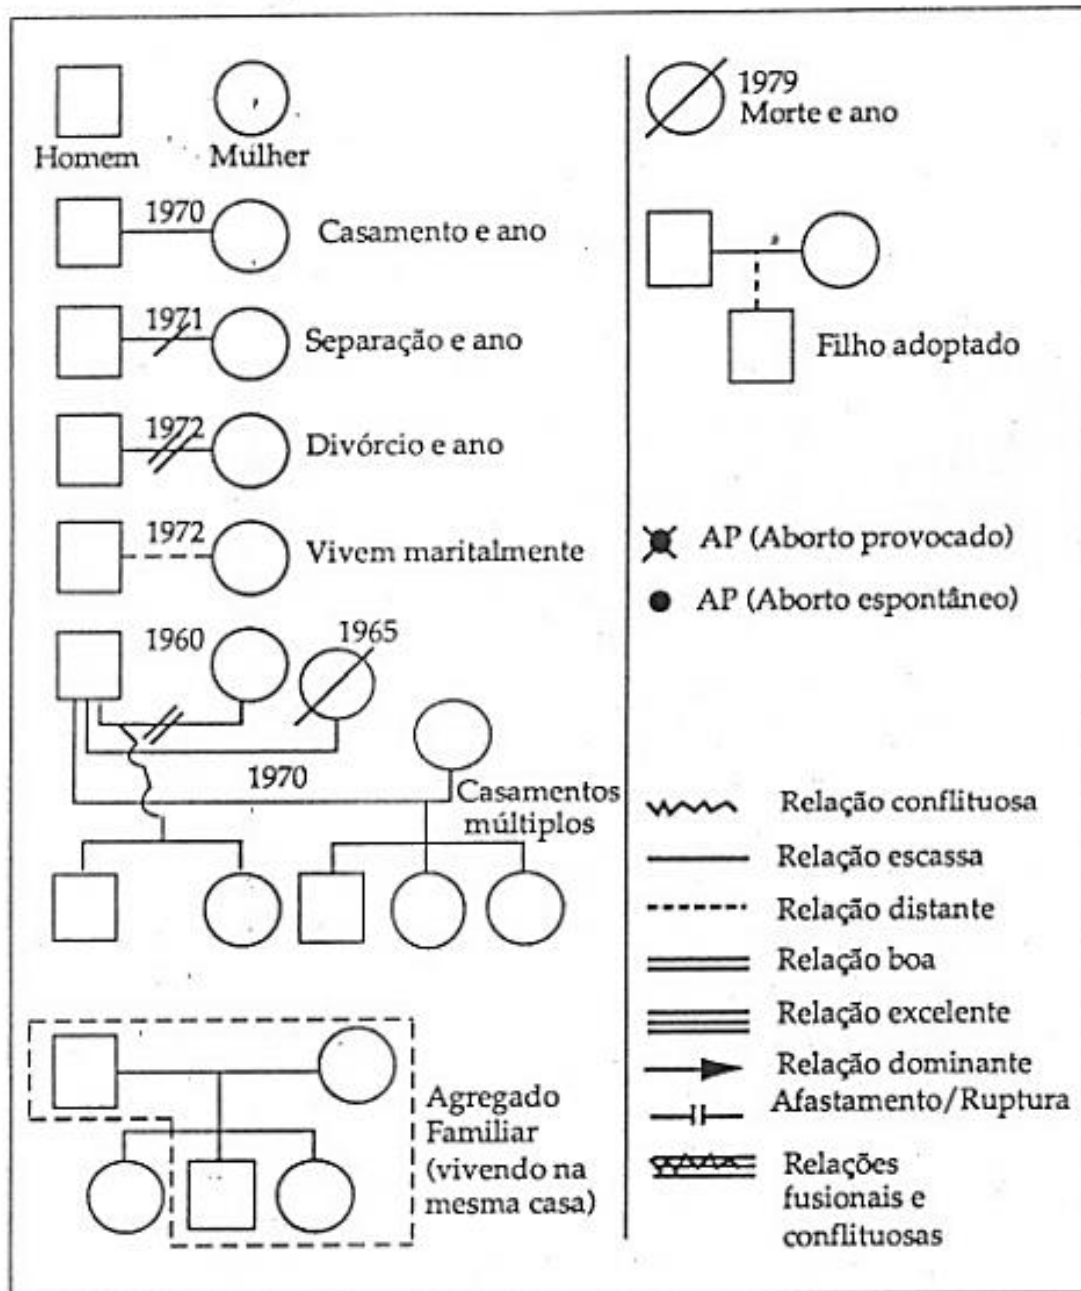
Homem Mulher

1970 Casamento e ano

1971 Separação e ano

1972 Divórcio e ano

1972 Vivem maritalmente

1960 1965

1970

Casamentos múltiplos

Agregado Familiar (vivendo na mesma casa)

1979 Morte e ano

Filho adoptado

AP (Aborto provocado)

AP (Aborto espontâneo)

Relação conflituosa

Relação escassa

Relação distante

Relação boa

Relação excelente

Relação dominante

Afastamento/Ruptura

Relações fusionais e conflituosas